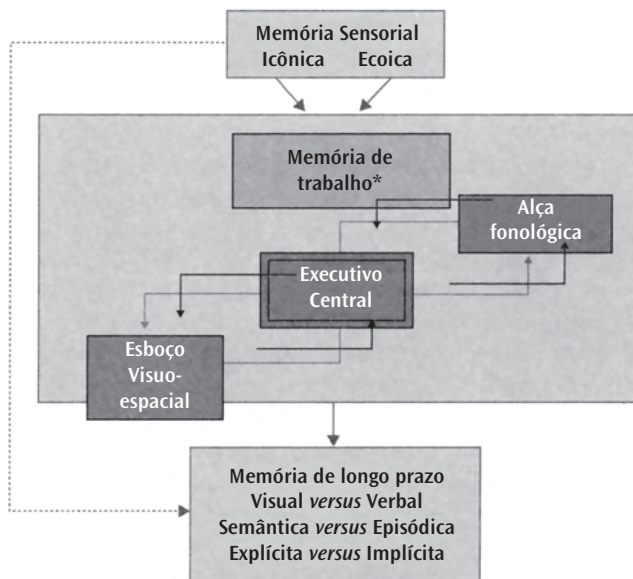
Memória Sensorial
Icônica Ecoica

Memória de trabalho*

Alça fonológica

Executivo Central

Esboço Visuo-espacial

Memória de longo prazo
Visual *versus* Verbal
Semântica *versus* Episódica
Explícita *versus* Implícita